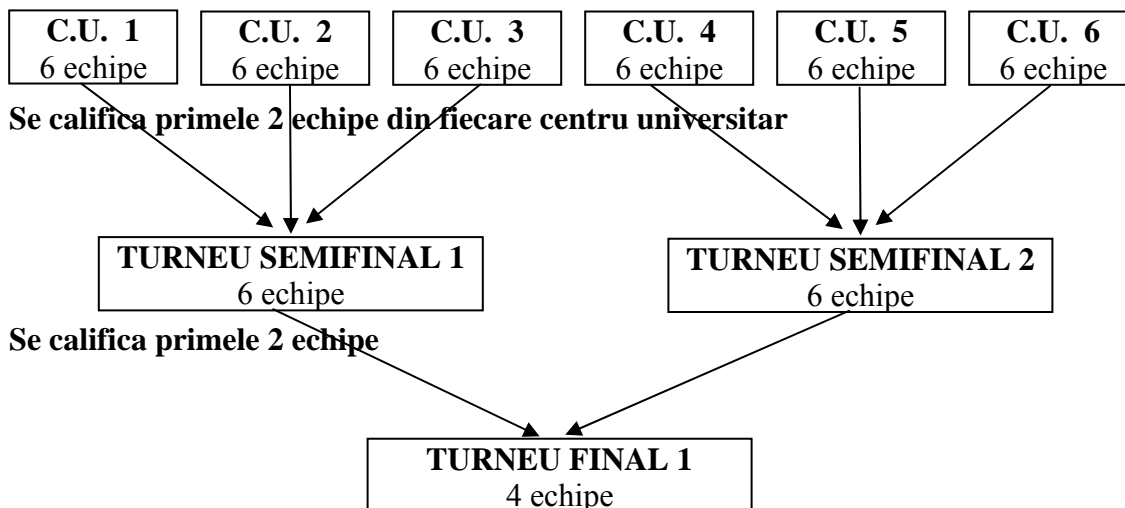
C.U. 1
6 echipe

C.U. 2
6 echipe

C.U. 3
6 echipe

C.U. 4
6 echipe

C.U. 5
6 echipe

C.U. 6
6 echipe

Se califica primele 2 echipe din fiecare centru universitar

TURNEU SEMIFINAL 1
6 echipe

TURNEU SEMIFINAL 2
6 echipe

Se califica primele 2 echipe

TURNEU FINAL 1
4 echipe